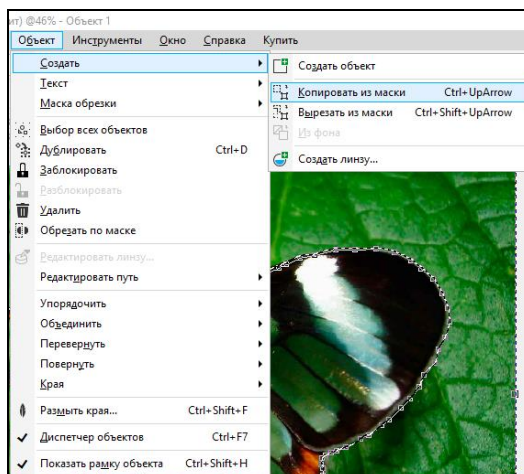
ит) @46% - Объект 1

Объект Инструменты Окно Справка Купить

Создать
Текст
Маска обрезки
Выбор всех объектов
Дублировать Ctrl+D
Заблокировать
Разблокировать
Удалить
Обрезать по маске
Редактировать линзу...
Редактировать путь
Упорядочить
Объединить
Перевернуть
Повернуть
Края
Размыть края... Ctrl+Shift+F
Диспетчер объектов Ctrl+F7
Показать рамку объекта Ctrl+Shift+H

Создать объект
Копировать из маски Ctrl+UpArrow
Вырезать из маски Ctrl+Shift+UpArrow
Из фона
Создать линзу...